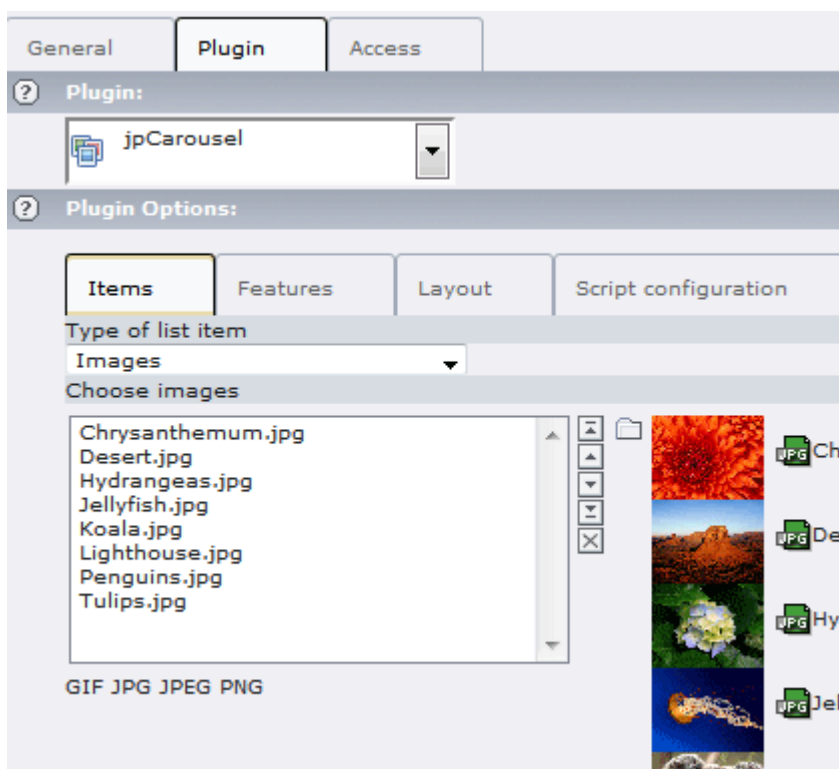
General Plugin Access

Plugin:

jpCarousel

Plugin Options:

Items Features Layout Script configuration

Type of list item

Images

Choose images

Chrysanthemum.jpg
Desert.jpg
Hydrangeas.jpg
Jellyfish.jpg
Koala.jpg
Lighthouse.jpg
Penguins.jpg
Tulips.jpg

GIF JPG JPEG PNG

JPG Ch
JPG De
JPG Hy
JPG Jel